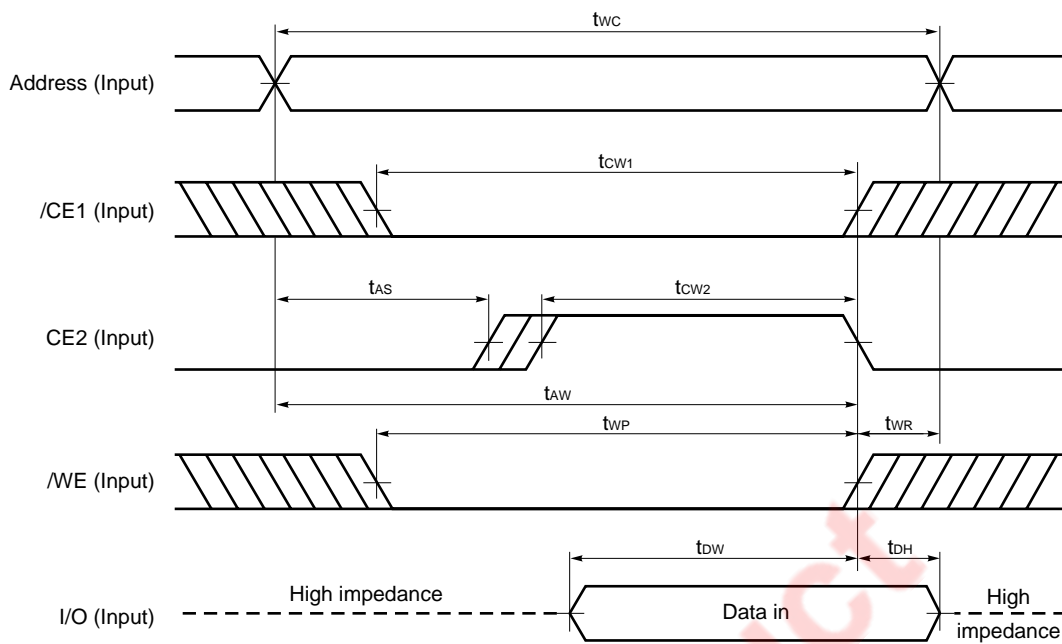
$t_{WC}$

Address (Input)

$t_{CW1}$

/CE1 (Input)

$t_{AS}$

$t_{CW2}$

CE2 (Input)

$t_{AW}$

$t_{WP}$

$t_{WR}$

/WE (Input)

$t_{DW}$

$t_{DH}$

High impedance

I/O (Input)

Data in

High impedance